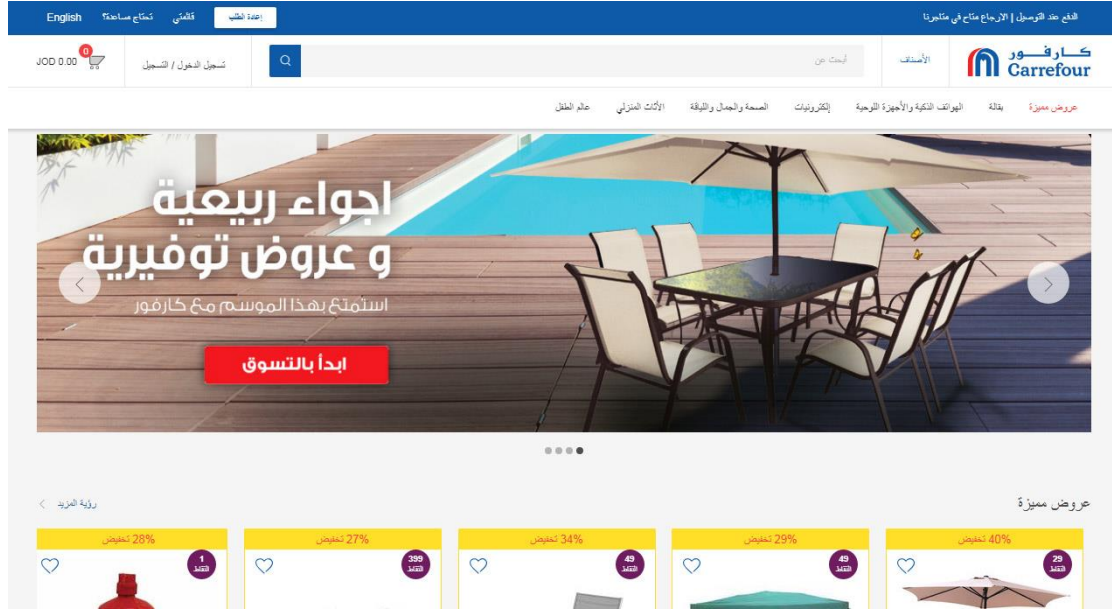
الدفع عند التوصيل | الارجاع متاح في متاجرنا

إعادة الطلب قائمتي تحتاج مساعدة؟ English

كارفور Carrefour

الأصناف

ابحث عن

تسجيل الدخول / التسجيل

0 JOD 0.00

عروض مميزة بقالة الهواتف الذكية والأجهزة اللوحية إلكترونيات الصحة والجمال واللياقة الأثاث المنزلي عالم الطفل

اجواء ربيعية و عروض توفيرية

استمتع بهذا الموسم مع كارفور

ابدأ بالتسوق

عروض مميزة

رؤية المزيد

40% تخفيض
29 النقاط

29% تخفيض
49 النقاط

34% تخفيض
49 النقاط

27% تخفيض
399 النقاط

28% تخفيض
1 النقاط